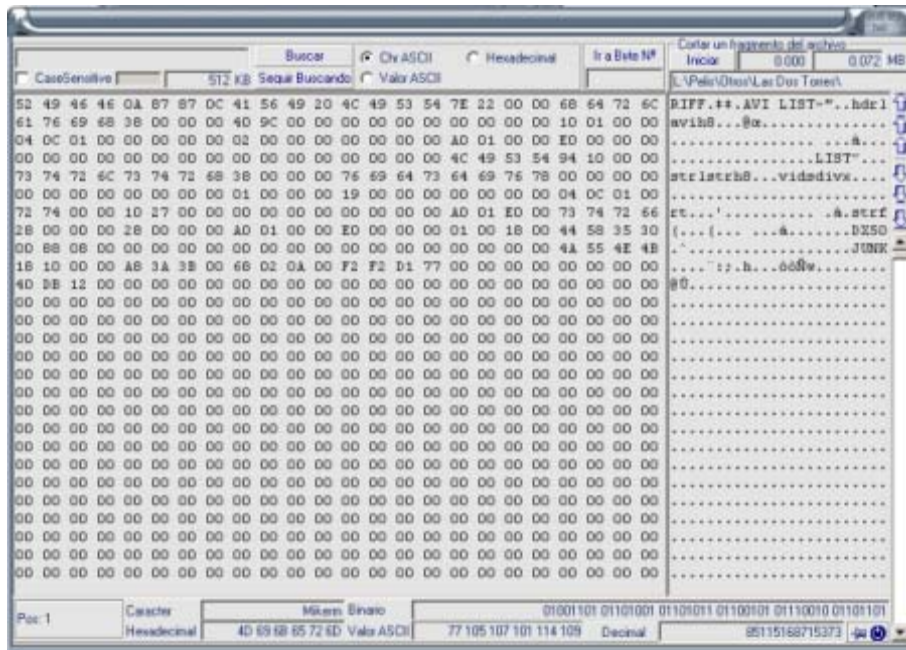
Buscar
Clv ASCII
Hexadecimal
Ir a Byte Nº
Cortar un fragmento del archivo
Iniciar 0.000 0.072 MB
CaseSensitive
512 KB
Seguir Buscando
Valor ASCII
L:\Pelis\Otros\Las Dos Torres\

52 49 46 46 0A 87 87 0C 41 56 49 20 4C 49 53 54 7E 22 00 00 68 64 72 6C RIFF.‡‡.AVI LIST~"..hdrl
61 76 69 68 38 00 00 00 40 9C 00 00 00 00 00 00 00 00 00 00 10 01 00 00 avih8...@œ............
04 0C 01 00 00 00 00 00 02 00 00 00 00 00 00 00 A0 01 00 00 E0 00 00 00 ................ ...à...
00 00 00 00 00 00 00 00 00 00 00 00 00 00 00 00 4C 49 53 54 94 10 00 00 ................LIST"...
73 74 72 6C 73 74 72 68 38 00 00 00 76 69 64 73 64 69 76 78 00 00 00 00 strlstrh8...vidsdivx....
00 00 00 00 00 00 00 00 01 00 00 00 19 00 00 00 00 00 00 00 04 0C 01 00 ........................
72 74 00 00 10 27 00 00 00 00 00 00 00 00 00 00 A0 01 E0 00 73 74 72 66 rt...'........... .à.strf
28 00 00 00 28 00 00 00 A0 01 00 00 E0 00 00 00 01 00 18 00 44 58 35 30 (...(... ...à.......DX50
00 88 08 00 00 00 00 00 00 00 00 00 00 00 00 00 00 00 00 00 4A 55 4E 4B .ˆ..................JUNK
18 10 00 00 A8 3A 3B 00 68 02 0A 00 F2 F2 D1 77 00 00 00 00 00 00 00 00 ....¨:;.h...òòÑw........
40 DB 12 00 00 00 00 00 00 00 00 00 00 00 00 00 00 00 00 00 00 00 00 00 @Û......................
00 00 00 00 00 00 00 00 00 00 00 00 00 00 00 00 00 00 00 00 00 00 00 00 ........................
(repeated rows of 00 and dots)

Pos: 1
Caracter
Mikern
Binario
01001101 01101001 01101011 01100101 01110010 01101101
Hexadecimal
4D 69 6B 65 72 6D
Valor ASCII
77 105 107 101 114 109
Decimal
85115168715373